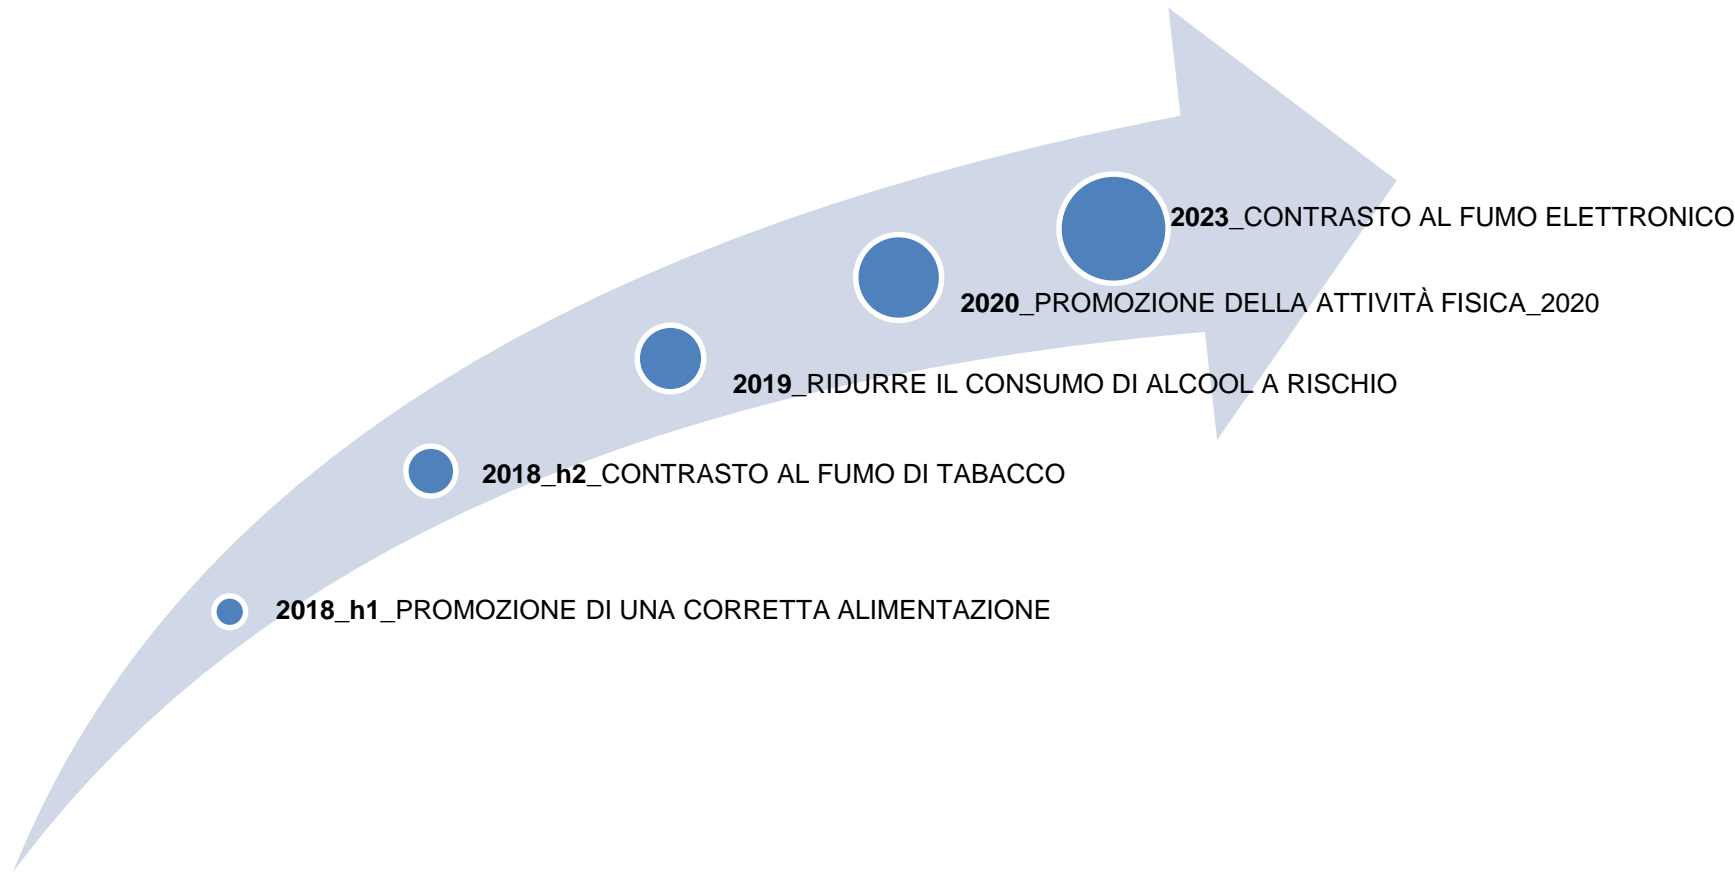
2023_CONTRASTO AL FUMO ELETTRONICO

2020_PROMOZIONE DELLA ATTIVITÀ FISICA_2020

2019_RIDURRE IL CONSUMO DI ALCOOL A RISCHIO

2018_h2_CONTRASTO AL FUMO DI TABACCO

2018_h1_PROMOZIONE DI UNA CORRETTA ALIMENTAZIONE